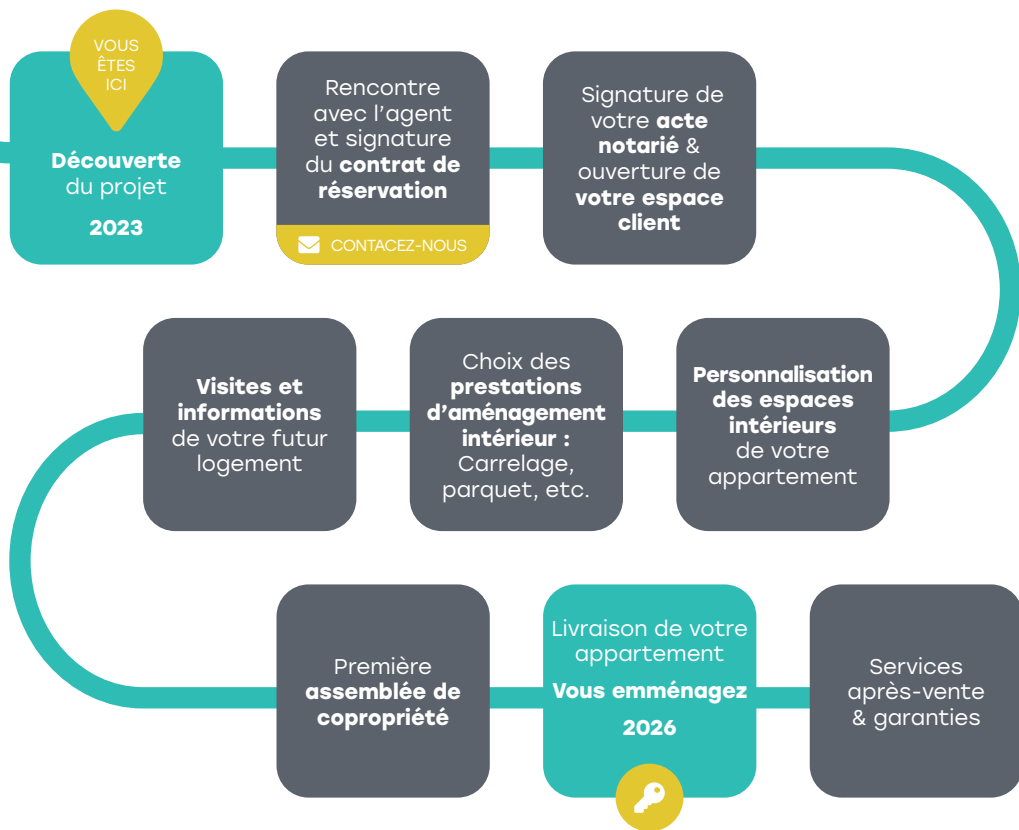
VOUS ÊTES ICI

Découverte du projet

2023

Rencontre avec l'agent et signature du contrat de réservation

CONTACEZ-NOUS

Signature de votre acte notarié & ouverture de votre espace client

Personnalisation des espaces intérieurs de votre appartement

Choix des prestations d'aménagement intérieur : Carrelage, parquet, etc.

Visites et informations de votre futur logement

Première assemblée de copropriété

Livraison de votre appartement

Vous emménagez

2026

Services après-vente & garanties